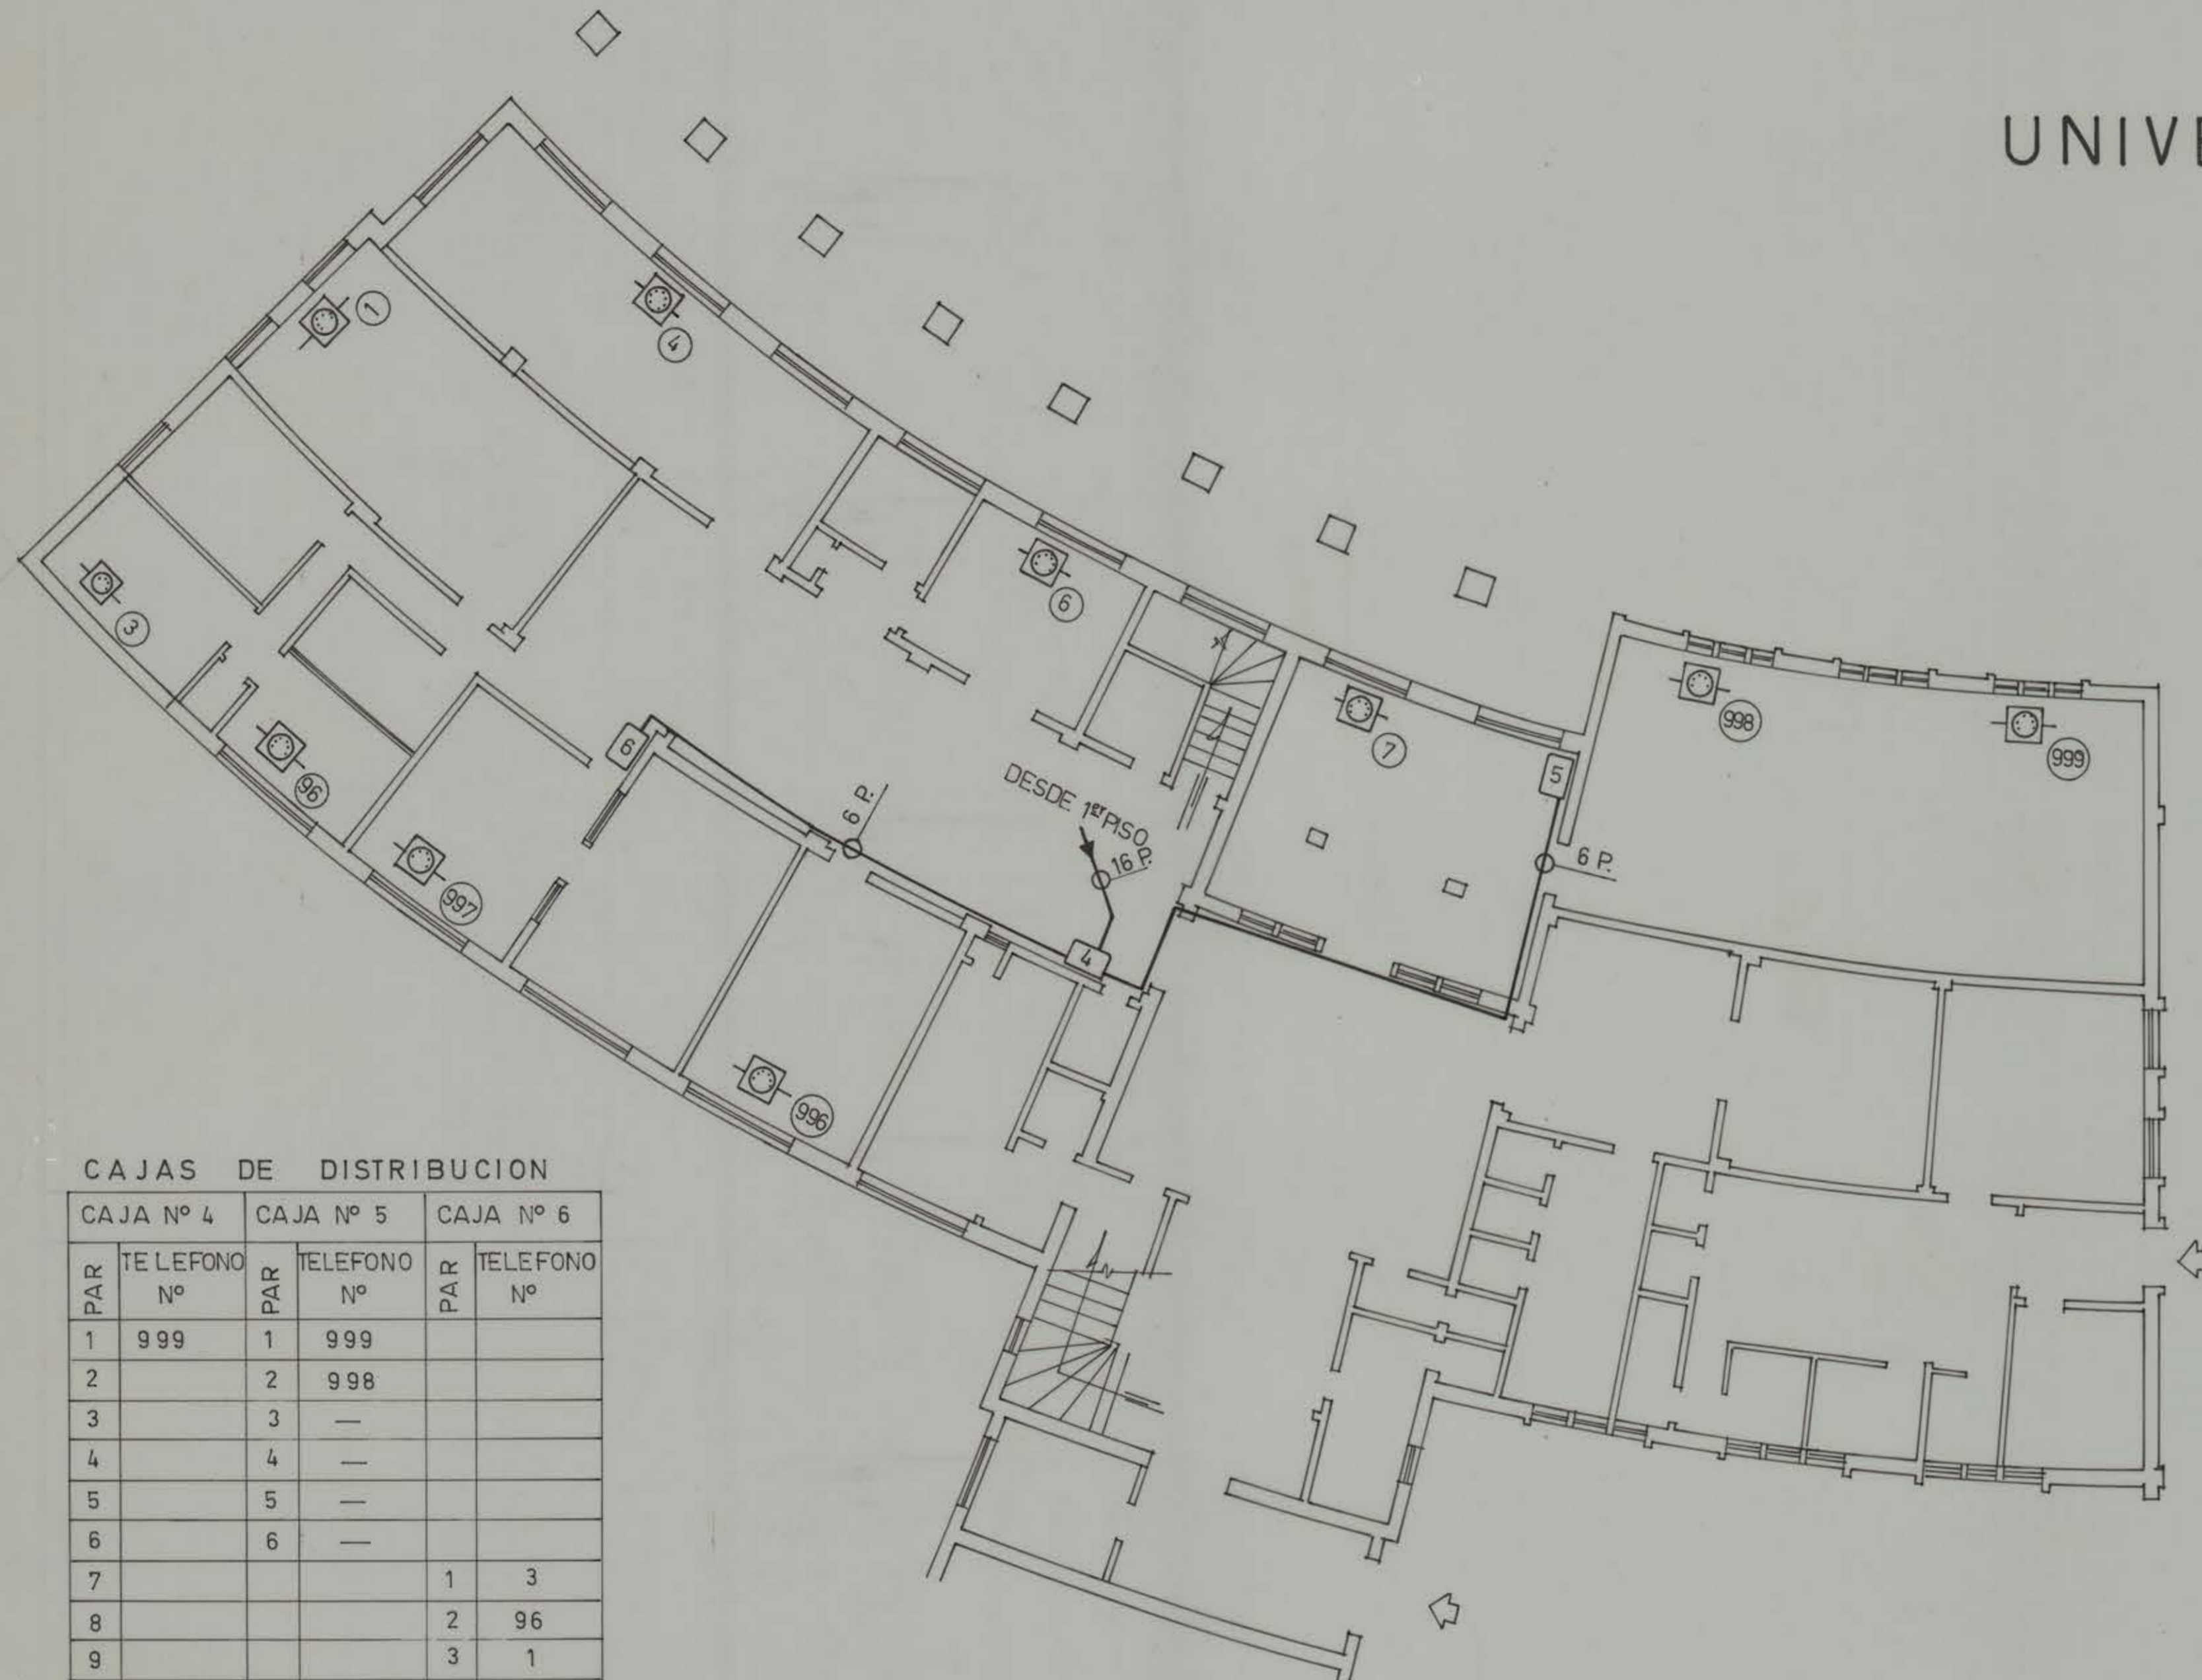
UNIVE

1
4
3
6
96
997
6
6 P.
DESDE 1$^{er}$ PISO
16 P.
4
7
5
6 P.
998
999
996

CAJAS DE DISTRIBUCION

| CAJA Nº 4 | | CAJA Nº 5 | | CAJA Nº 6 | |
|---|---|---|---|---|---|
| PAR | TELEFONO Nº | PAR | TELEFONO Nº | PAR | TELEFONO Nº |
| 1 | 999 | 1 | 999 | | |
| 2 | | 2 | 998 | | |
| 3 | | 3 | — | | |
| 4 | | 4 | — | | |
| 5 | | 5 | — | | |
| 6 | | 6 | — | | |
| 7 | | | | 1 | 3 |
| 8 | | | | 2 | 96 |
| 9 | | | | 3 | 1 |